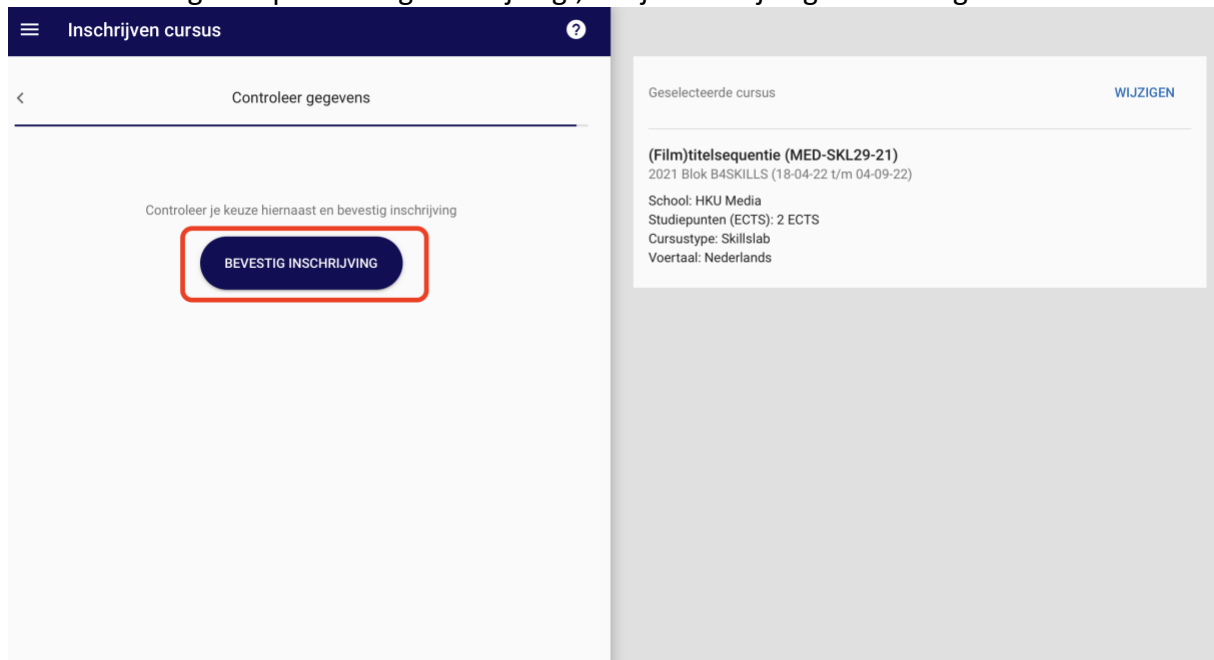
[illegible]

Inschrijven cursus

Controleer gegevens

Controleer je keuze hiernaast en bevestig inschrijving

BEVESTIG INSCHRIJVING

Geselecteerde cursus

WIJZIGEN

(Film)titelsequentie (MED-SKL29-21)
2021 Blok B4SKILLS (18-04-22 t/m 04-09-22)

School: HKU Media
Studiepunten (ECTS): 2 ECTS
Cursustype: Skillslab
Voertaal: Nederlands